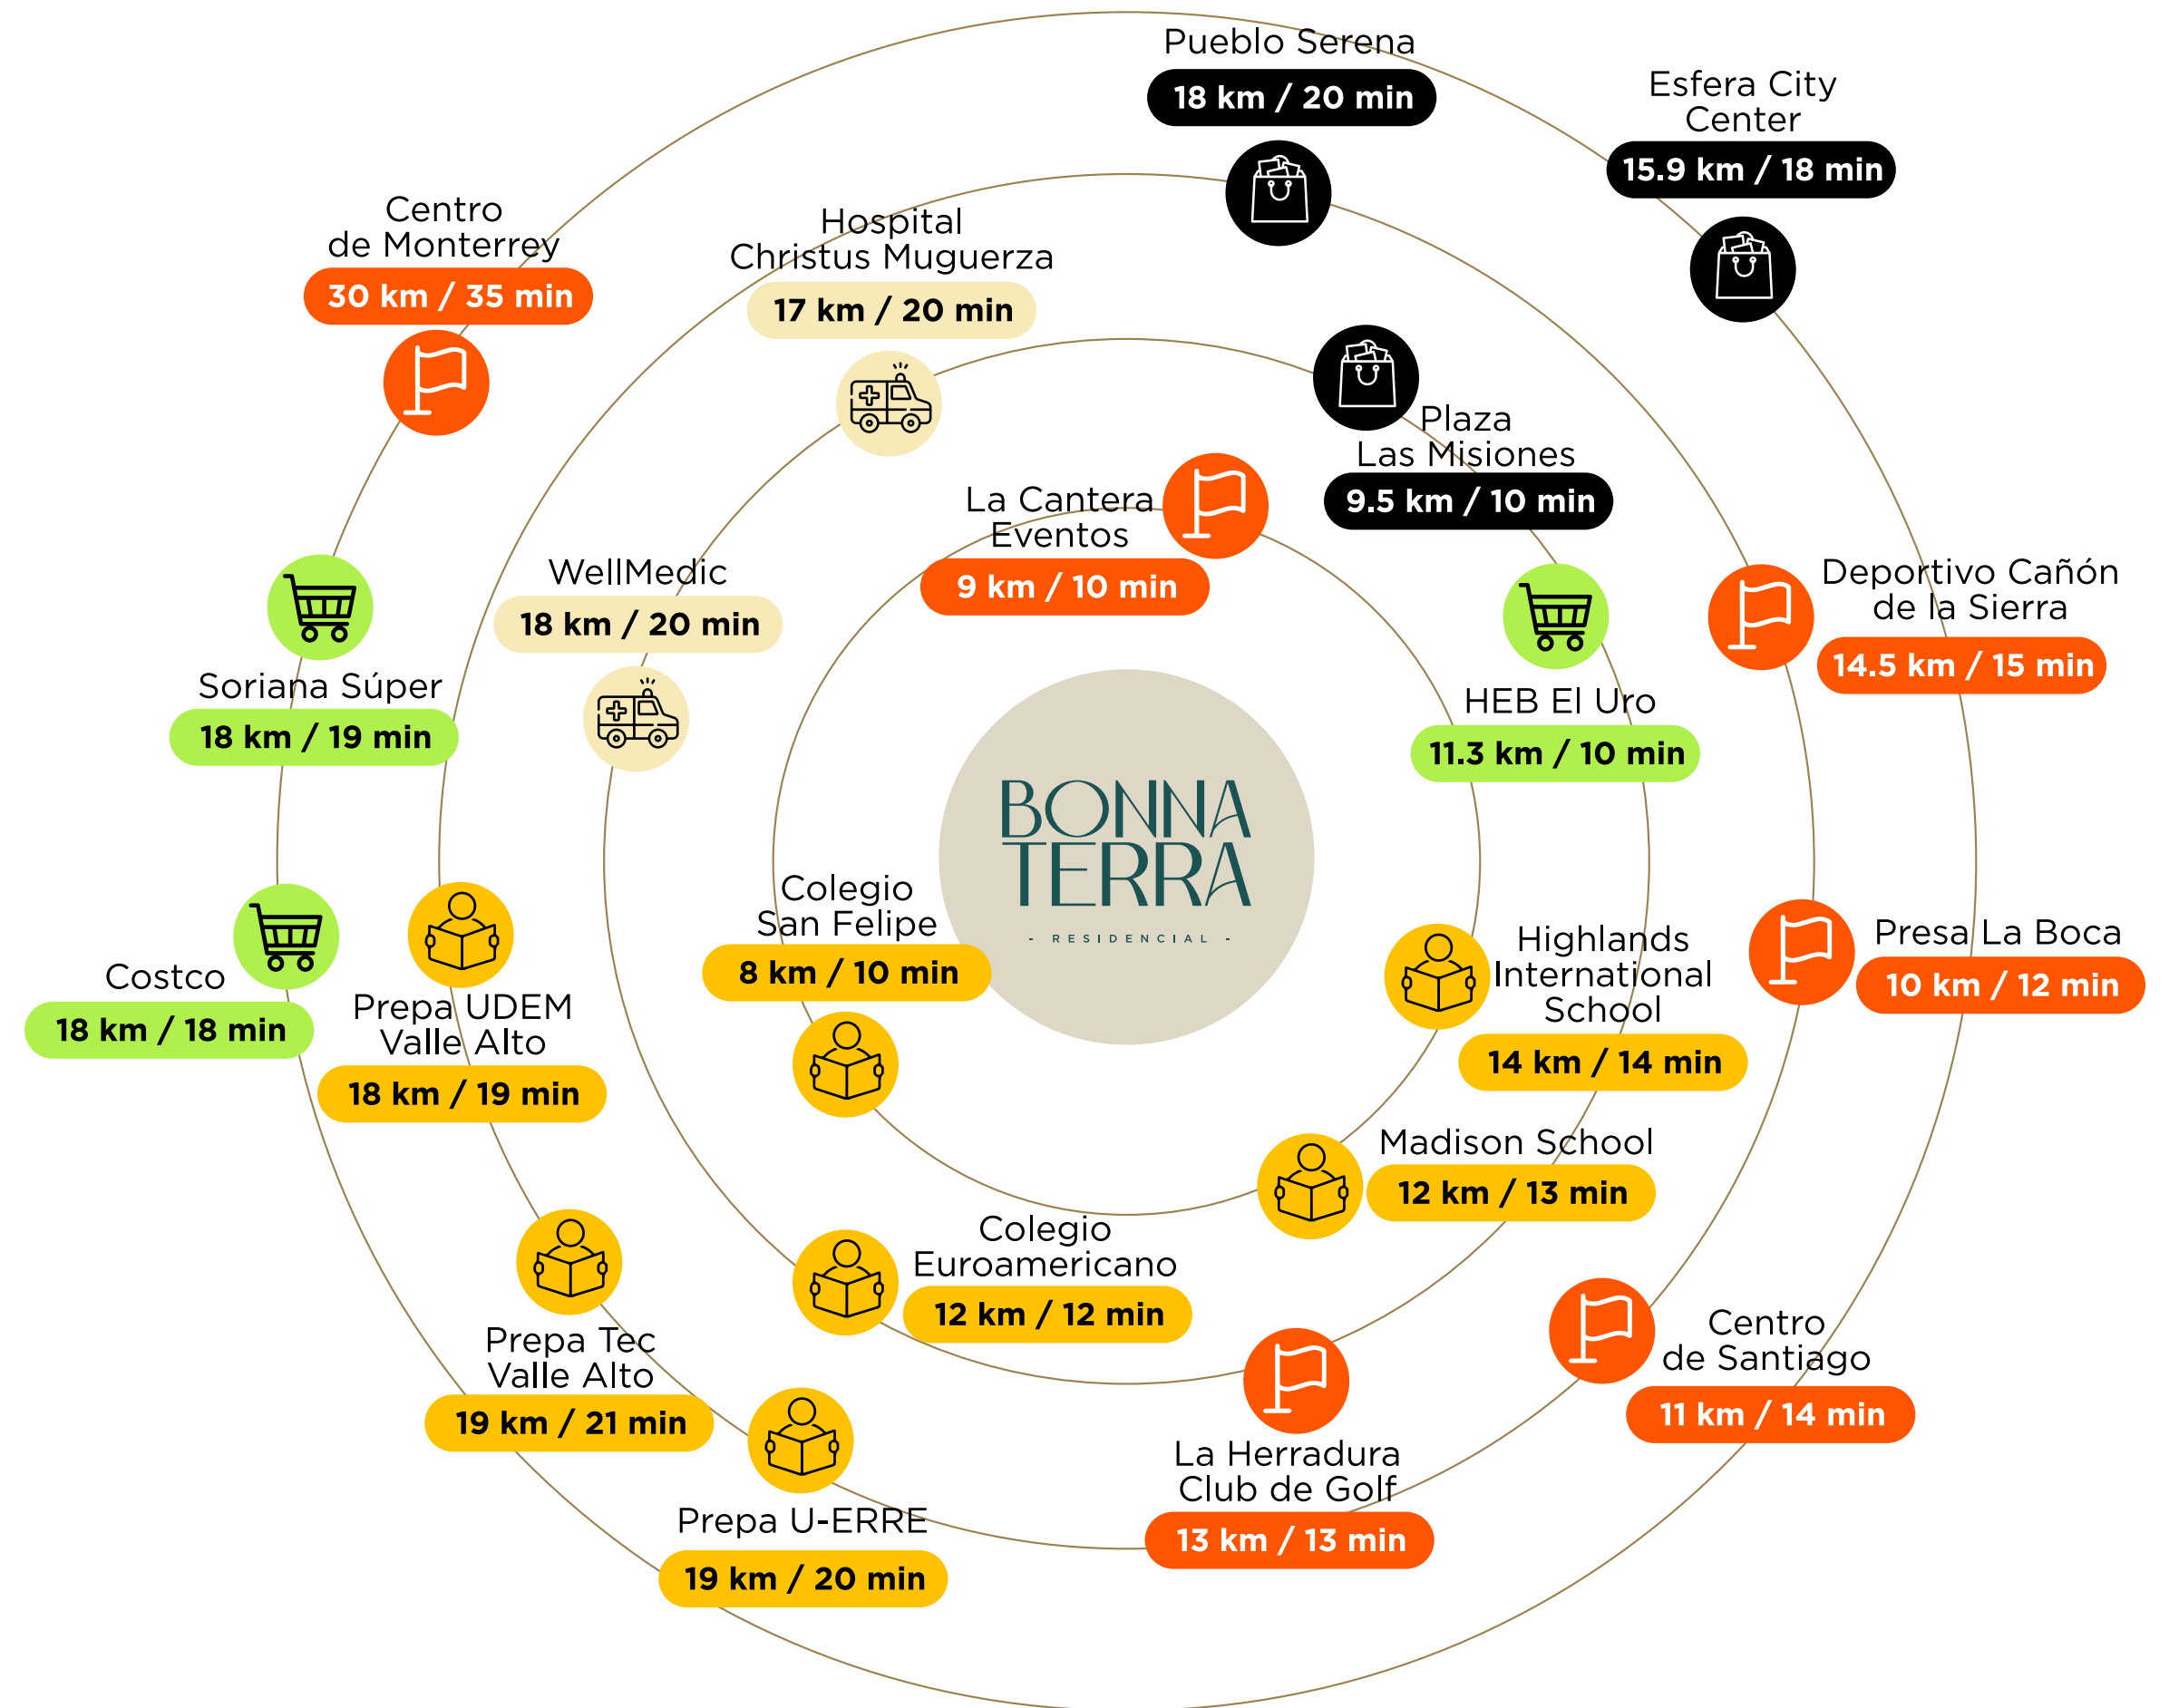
Pueblo Serena
18 km / 20 min

Esfera City Center
15.9 km / 18 min

Centro de Monterrey
30 km / 35 min

Hospital Christus Muguerza
17 km / 20 min

Plaza Las Misiones
9.5 km / 10 min

La Cantera Eventos
9 km / 10 min

WellMedic
18 km / 20 min

Deportivo Cañón de la Sierra
14.5 km / 15 min

Soriana Súper
18 km / 19 min

HEB El Uro
11.3 km / 10 min

BONNA TERRA
- RESIDENCIAL -

Colegio San Felipe
8 km / 10 min

Highlands International School
14 km / 14 min

Presa La Boca
10 km / 12 min

Costco
18 km / 18 min

Prepa UDEM Valle Alto
18 km / 19 min

Madison School
12 km / 13 min

Colegio Euroamericano
12 km / 12 min

Centro de Santiago
11 km / 14 min

Prepa Tec Valle Alto
19 km / 21 min

La Herradura Club de Golf
13 km / 13 min

Prepa U-ERRE
19 km / 20 min